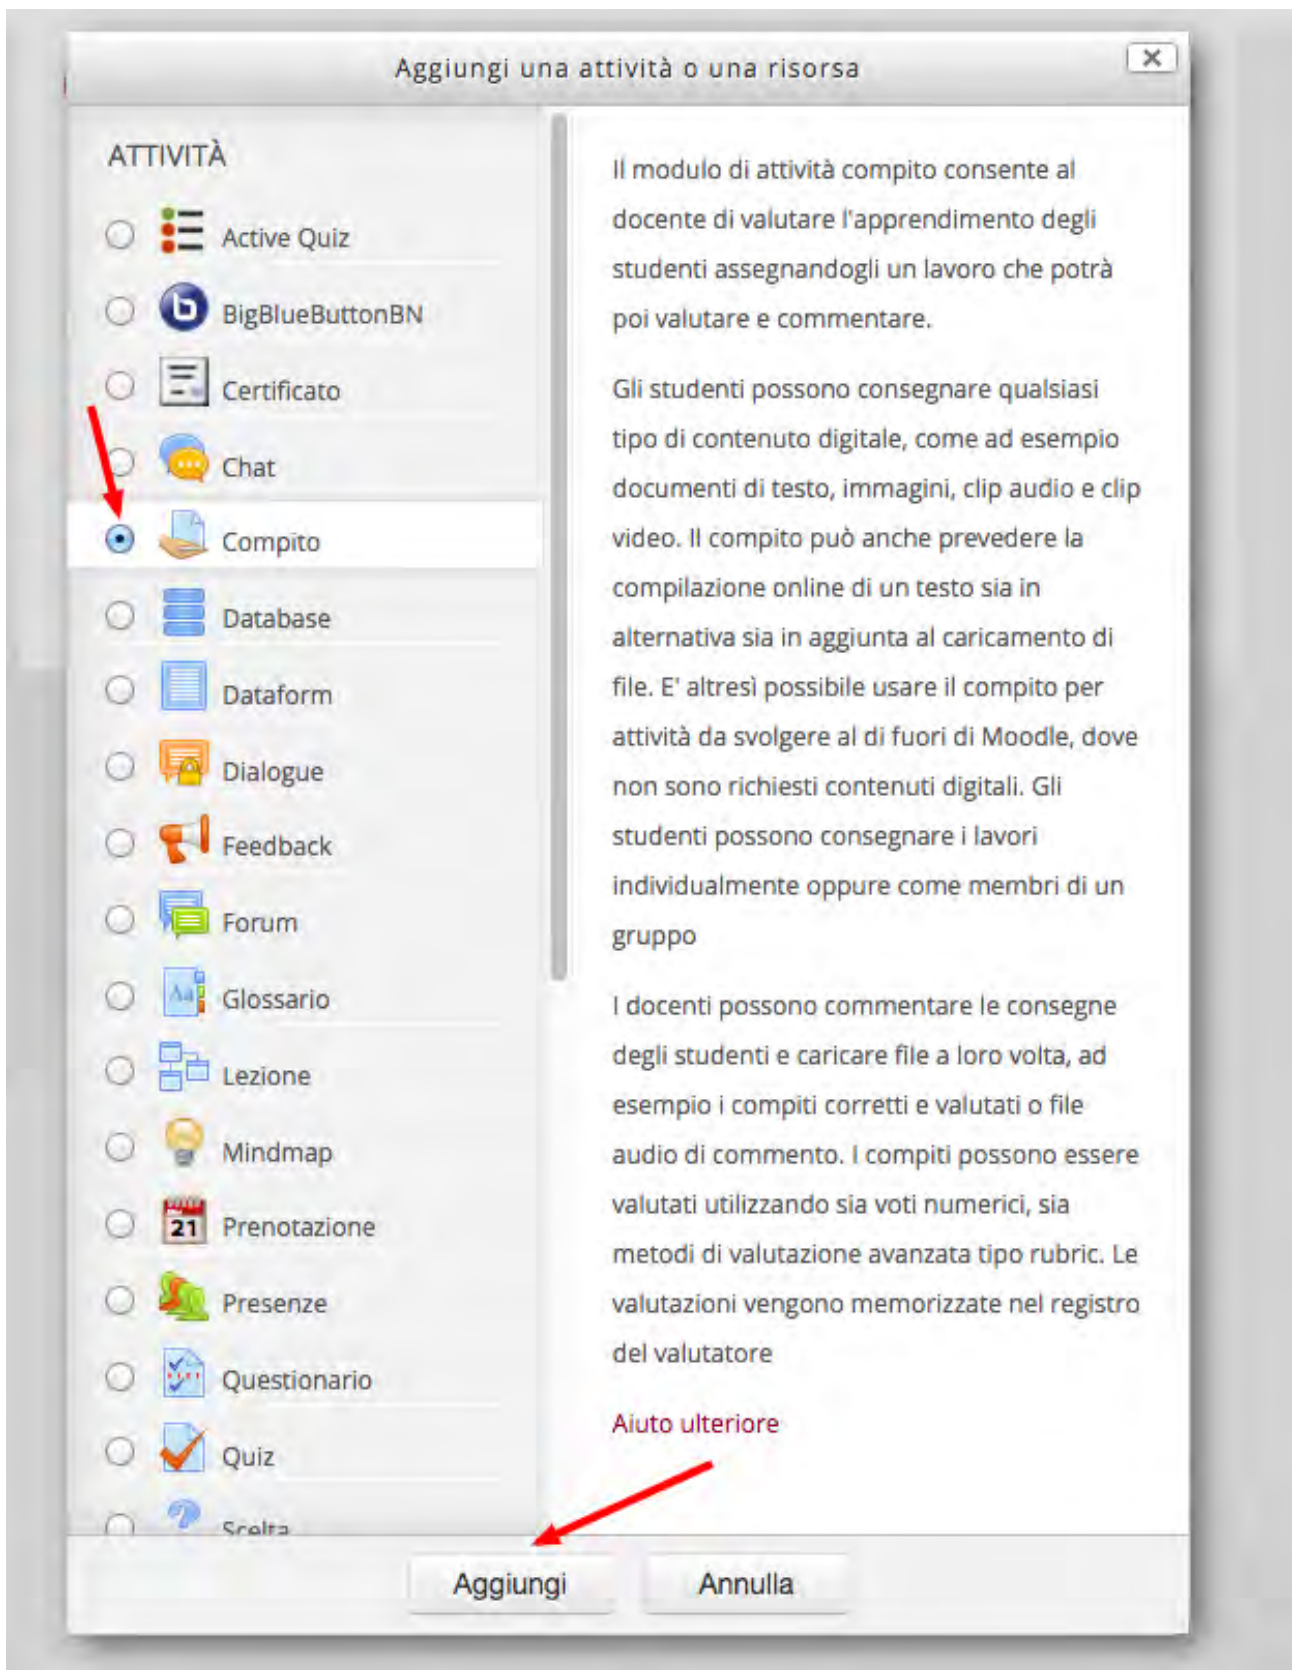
Aggiungi una attività o una risorsa

ATTIVITÀ

Active Quiz

BigBlueButtonBN

Certificato

Chat

Compito

Database

Dataform

Dialogue

Feedback

Forum

Glossario

Lezione

Mindmap

21 Prenotazione

Presenze

Questionario

Quiz

Scelta

Il modulo di attività compito consente al docente di valutare l'apprendimento degli studenti assegnandogli un lavoro che potrà poi valutare e commentare.

Gli studenti possono consegnare qualsiasi tipo di contenuto digitale, come ad esempio documenti di testo, immagini, clip audio e clip video. Il compito può anche prevedere la compilazione online di un testo sia in alternativa sia in aggiunta al caricamento di file. E' altresì possibile usare il compito per attività da svolgere al di fuori di Moodle, dove non sono richiesti contenuti digitali. Gli studenti possono consegnare i lavori individualmente oppure come membri di un gruppo

I docenti possono commentare le consegne degli studenti e caricare file a loro volta, ad esempio i compiti corretti e valutati o file audio di commento. I compiti possono essere valutati utilizzando sia voti numerici, sia metodi di valutazione avanzata tipo rubric. Le valutazioni vengono memorizzate nel registro del valutatore

Aiuto ulteriore

Aggiungi

Annulla